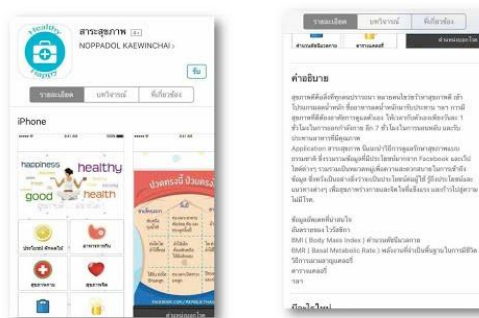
healthy

สาระสุขภาพ 4+
NOPPADOL KAEWINCHAI

รับ

รายละเอียด บทวิจารณ์ ที่เกี่ยวข้อง

iPhone

happiness healthy
good health

ปวดกระดูก

รายละเอียด บทวิจารณ์ ที่เกี่ยวข้อง

คำอธิบาย

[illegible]

ข้อมูลอัพเดทที่น่าสนใจ
อันตรายของ ไวรัสซิกา
BMI ( Body Mass Index ) คำนวณดัชนีมวลกาย
BMR ( Basal Metabolic Rate ) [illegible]
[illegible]
สาระแคลอรี่
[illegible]

มีอะไรใหม่